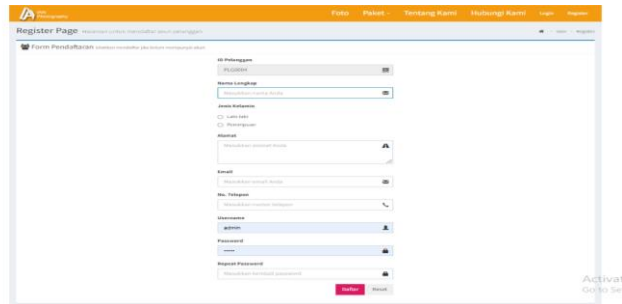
Foto Paket Tentang Kami Hubungi Kami Login Register

Register Page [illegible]

Form Pendaftaran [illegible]

ID Pelanggan

PLG004

Nama Lengkap

Masukkan nama Anda

Jenis Kelamin

Laki-laki

Perempuan

Alamat

Masukkan alamat Anda

Email

Masukkan email Anda

No. Telepon

Masukkan nomor telepon

Username

admin

Password

•••••

Repeat Password

Masukkan kembali password

Daftar Reset

Activat
Go to Se